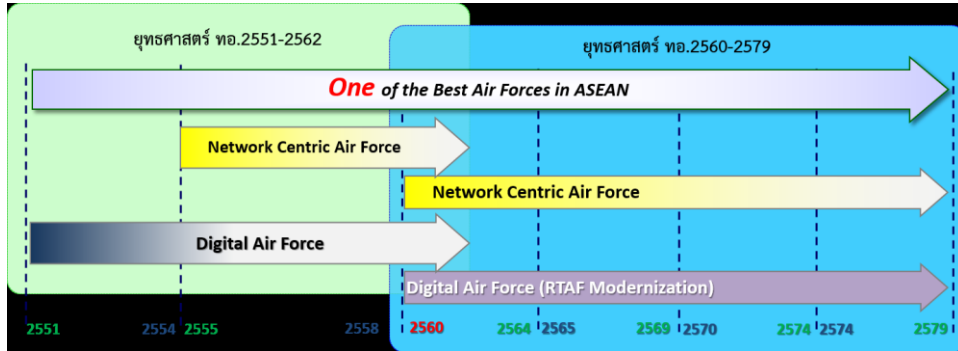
ยุทธศาสตร์ ทอ.2551-2562

ยุทธศาสตร์ ทอ.2560-2579

One of the Best Air Forces in ASEAN

Network Centric Air Force

Network Centric Air Force

Digital Air Force

Digital Air Force (RTAF Modernization)

2551 2554 2555 2558 2560 2564 2565 2569 2570 2574 2574 2579